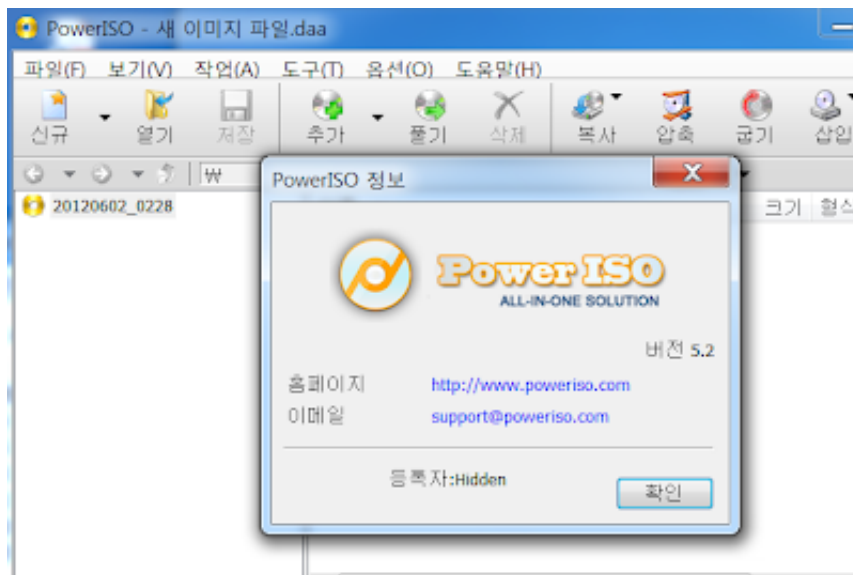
PowerISO - 새 이미지 파일.daa

파일(F) 보기(V) 작업(A) 도구(T) 옵션(O) 도움말(H)

신규 열기 저장 추가 풀기 삭제 복사 압축 굽기 삽입

₩

20120602_0228

크기 형식

PowerISO 정보

PowerISO
ALL-IN-ONE SOLUTION

버전 5.2

홈페이지 http://www.poweriso.com
이메일 support@poweriso.com

등록자:Hidden

확인